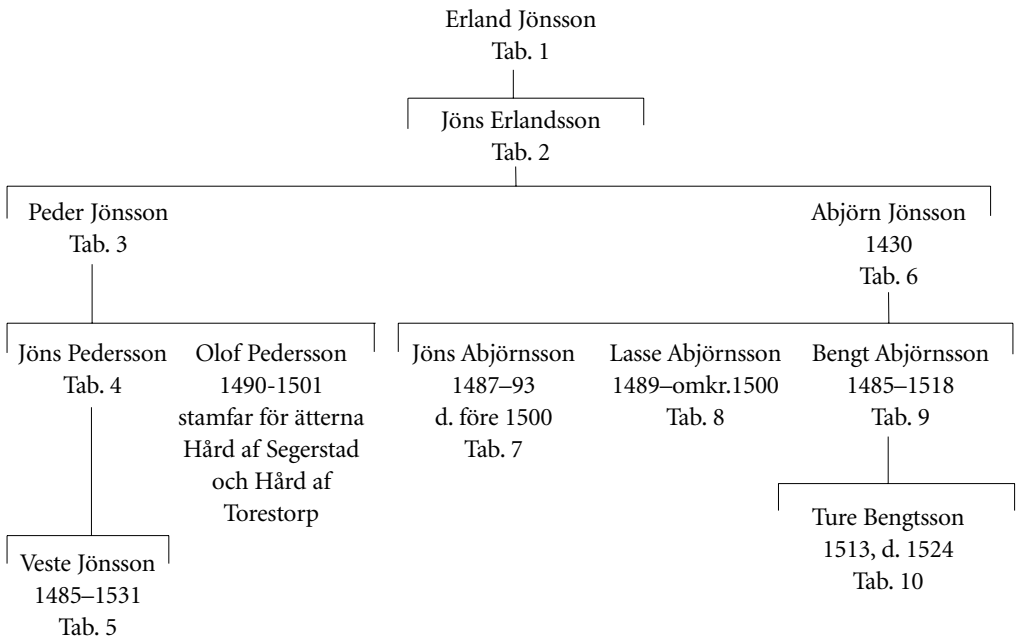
Erland Jönsson
Tab. 1

Jöns Erlandsson
Tab. 2

Peder Jönsson
Tab. 3

Abjörn Jönsson
1430
Tab. 6

Jöns Pedersson
Tab. 4

Olof Pedersson
1490-1501
stamfar för ätterna Hård af Segerstad och Hård af Torestorp

Jöns Abjörnsson
1487–93
d. före 1500
Tab. 7

Lasse Abjörnsson
1489–omkr.1500
Tab. 8

Bengt Abjörnsson
1485–1518
Tab. 9

Ture Bengtsson
1513, d. 1524
Tab. 10

Veste Jönsson
1485–1531
Tab. 5